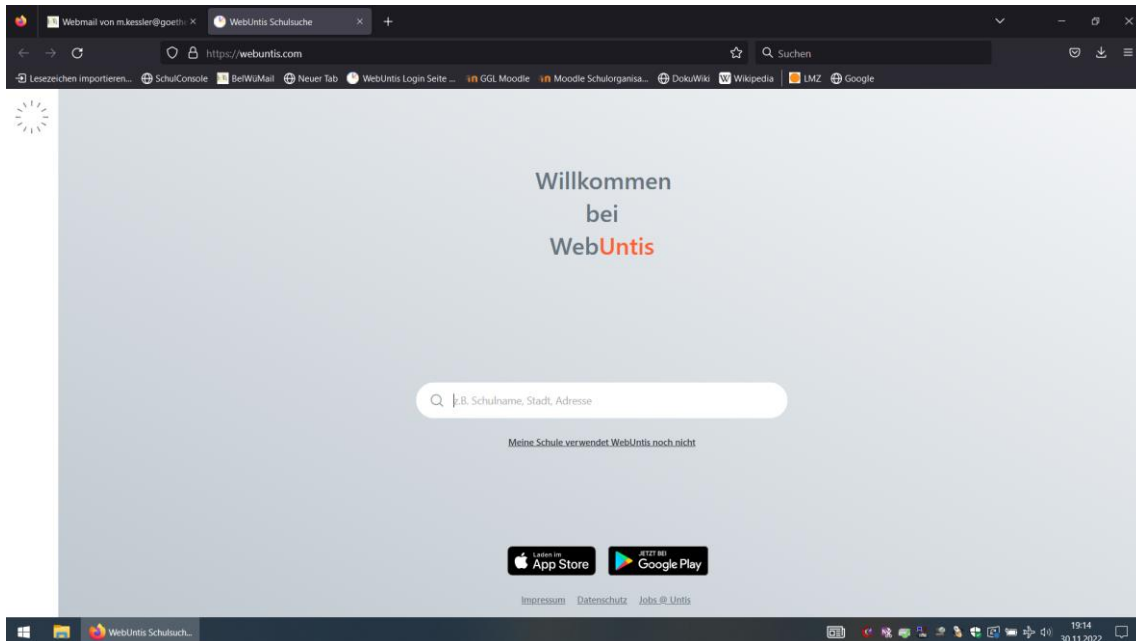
Webmail von m.kessler@goethe ×
WebUntis Schulsuche ×
+

https://webuntis.com
Suchen

Lesezeichen importieren... SchulConsole BelWüMail Neuer Tab WebUntis Login Seite ... GGL Moodle Moodle Schulorganisa... DokuWiki Wikipedia LMZ Google

Willkommen
bei
WebUntis

z.B. Schulname, Stadt, Adresse

Meine Schule verwendet WebUntis noch nicht

Laden im App Store
JETZT BEI Google Play

Impressum Datenschutz Jobs @ Untis

WebUntis Schulsuch...
19:14
30.11.2022